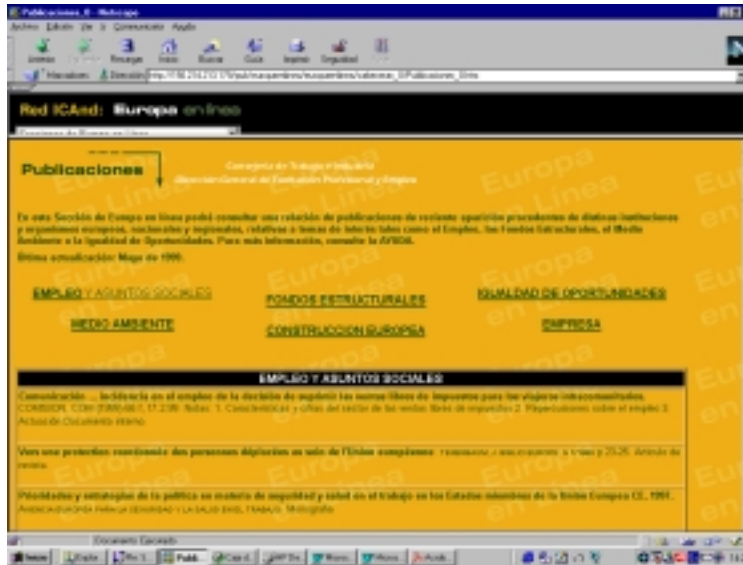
Publicaciones_E - Netscape

Archivo Edición Ver Ir Comunicator Ayuda

Atrás Adelante Recargar Inicio Buscar Guía Imprimir Seguridad

Marcadores Dirección: http://158.216.210.170/pub/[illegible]

Red ICAnd: Europa en línea

Publicaciones

Consejería de Trabajo e Industria
Dirección General de Formación Profesional y Empleo

En esta Sección de Europa en línea podrá consultar una relación de publicaciones de reciente aparición procedentes de distintas instituciones y organismos europeos, nacionales y regionales, relativas a temas de interés tales como el Empleo, los Fondos Estructurales, el Medio Ambiente o la Igualdad de Oportunidades. Para más información, consulte la AVISOA.

Última actualización: Mayo de 1999.

EMPLEO Y ASUNTOS SOCIALES

FONDOS ESTRUCTURALES

IGUALDAD DE OPORTUNIDADES

MEDIO AMBIENTE

CONSTRUCCION EUROPEA

EMPRESA

EMPLEO Y ASUNTOS SOCIALES

Comunicación ... Incidencia en el empleo de la decisión de suprimir las ventas libres de impuestos para los viajeros intracomunitarios. COMISION. COM (1999) 68 f, 17.2.99. Notas: 1. Características y cifras del sector de las ventas libres de impuestos 2. Repercusiones sobre el empleo 3. Actuación Documento interno.

Vers une protection renforcée des personnes déplacées au sein de l'Union européenne. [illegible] Artículo de revista.

Prioridades y estrategias de la política en materia de seguridad y salud en el trabajo en los Estados miembros de la Unión Europea CE, 1991. AGENCIA EUROPEA PARA LA SEGURIDAD Y LA SALUD EN EL TRABAJO. Monografía.

Documento: Ejecutado

Inicio